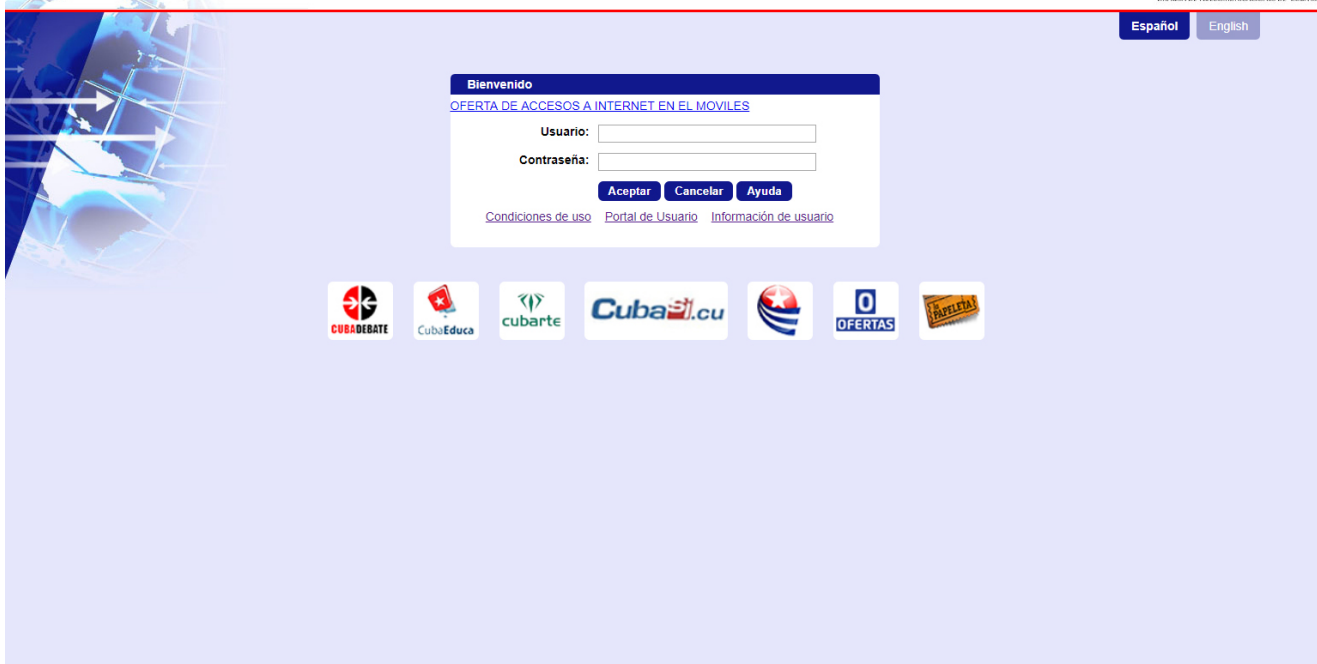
Español English

Bienvenido

OFERTA DE ACCESOS A INTERNET EN EL MOVILES

Usuario:

Contraseña:

Aceptar Cancelar Ayuda

Condiciones de uso Portal de Usuario Información de usuario

CUBADEBATE CubaEduca cubarte CubaSí.cu 0 OFERTAS La PAPELETA